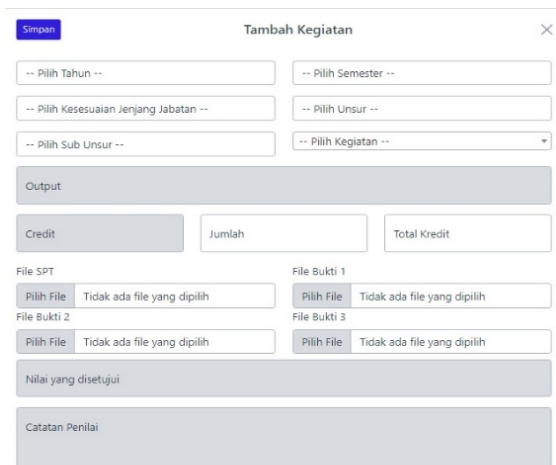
Simpan

Tambah Kegiatan

×

-- Pilih Tahun --

-- Pilih Semester --

-- Pilih Kesesuaian Jenjang Jabatan --

-- Pilih Unsur --

-- Pilih Sub Unsur --

-- Pilih Kegiatan --

Output

Credit

Jumlah

Total Kredit

File SPT

Pilih File Tidak ada file yang dipilih

File Bukti 1

Pilih File Tidak ada file yang dipilih

File Bukti 2

Pilih File Tidak ada file yang dipilih

File Bukti 3

Pilih File Tidak ada file yang dipilih

Nilai yang disetujui

Catatan Penilai